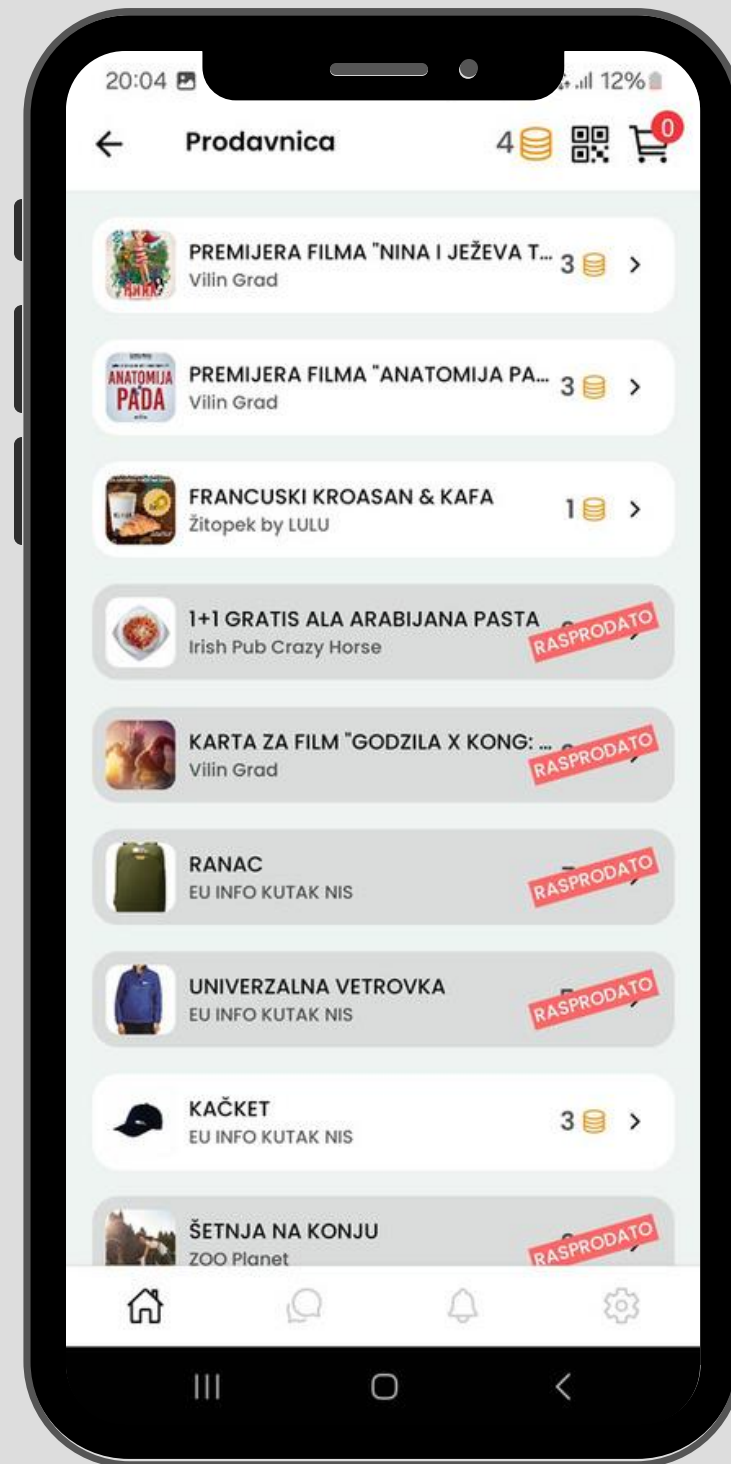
20:04 12%

Prodavnica 4 0

PREMIJERA FILMA "NINA I JEŽEVA T... 3
Vilin Grad

ANATOMIJA PADA

PREMIJERA FILMA "ANATOMIJA PA... 3
Vilin Grad

FRANCUSKI KROASAN & KAFA 1
Žitopek by LULU

1+1 GRATIS ALA ARABIJANA PASTA
Irish Pub Crazy Horse
RASPRODATO

KARTA ZA FILM "GODZILA X KONG: ...
Vilin Grad
RASPRODATO

RANAC
EU INFO KUTAK NIS
RASPRODATO

UNIVERZALNA VETROVKA
EU INFO KUTAK NIS
RASPRODATO

KAČKET 3
EU INFO KUTAK NIS

ŠETNJA NA KONJU
ZOO Planet
RASPRODATO